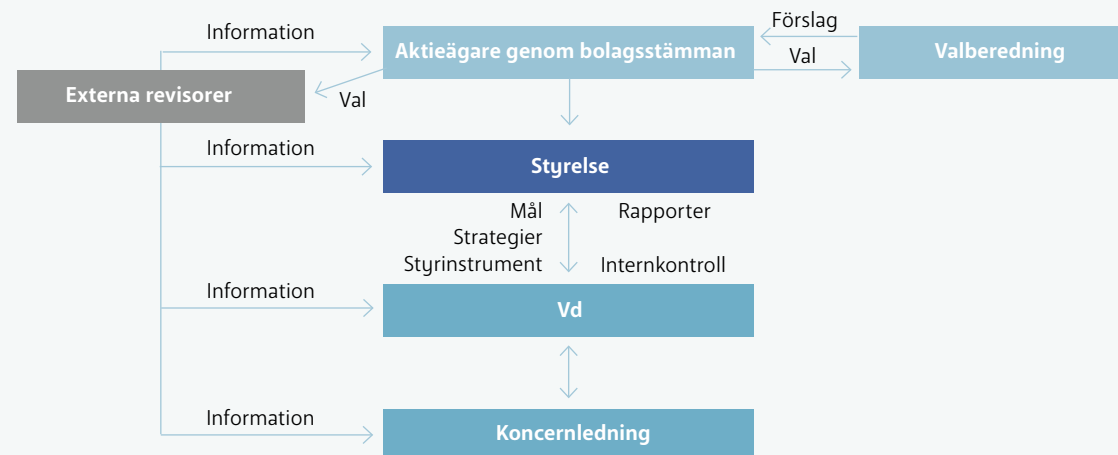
Information

Aktieägare genom bolagsstämman

Förslag

Val

Valberedning

Externa revisorer

Val

Information

Styrelse

Mål
Strategier
Styrinstrument

Rapporter
Internkontroll

Information

Vd

Information

Koncernledning